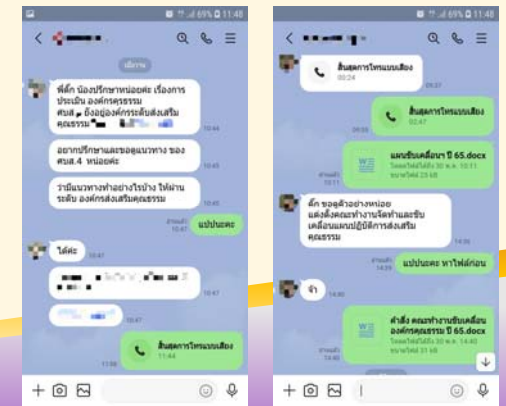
69% 11:48

เมื่อวาน

พี่ตั๊ก น้องปรึกษาหน่อยค่ะ เรื่องการประเมิน องค์กรคุณธรรม ศบส. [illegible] ยังอยู่องค์กรระดับส่งเสริมคุณธรรม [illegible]
10:44

อยากปรึกษาและขอดูแนวทาง ของ ศบส.4 หน่อยค่ะ
10:45

ว่ามีแนวทางทำอย่างไรบ้าง ให้ผ่านระดับ องค์กรส่งเสริมคุณธรรม
10:45

อ่านแล้ว 10:47 แปปนะคะ

ได้ค่ะ 10:47

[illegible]

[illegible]

สิ้นสุดการโทรแบบเสียง 11:44
11:44

69% 11:48

สิ้นสุดการโทรแบบเสียง 00:24
09:37

สิ้นสุดการโทรแบบเสียง 02:47
09:50

แผนขับเคลื่อน ปี 65.docx
วันหมดอายุ: 30 พ.ค. 10:11
ขนาดไฟล์: 23 KB
10:11

ตั๊ก ขอดูตัวอย่างหน่อย แต่งตั้งคณะทำงานจัดทำและขับเคลื่อนแผนปฏิบัติการส่งเสริมคุณธรรม
14:39

อ่านแล้ว 14:39 แปปนะคะ หาไฟล์ก่อน

จ้า 14:40

คำสั่ง คณะทำงานขับเคลื่อนองค์กรคุณธรรม ปี 65.docx
วันหมดอายุ: 30 พ.ค. 14:40
ขนาดไฟล์: 31 KB
14:40